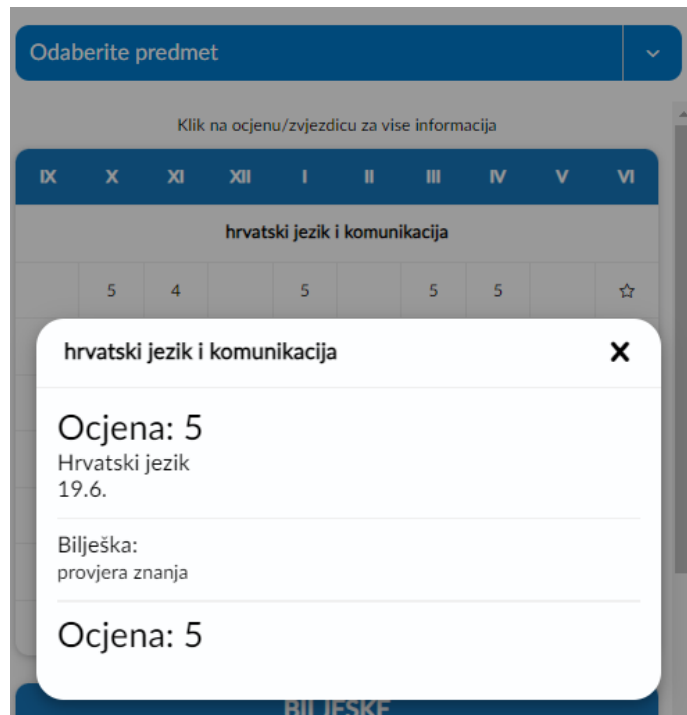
Odaberite predmet

Klik na ocjenu/zvjezdicu za vise informacija

| IX | X | XI | XII | I | II | III | IV | V | VI |
|---|---|---|---|---|---|---|---|---|---|
| hrvatski jezik i komunikacija | | | | | | | | | |
| | 5 | 4 | | 5 | | 5 | 5 | | ☆ |

hrvatski jezik i komunikacija

Ocjena: 5
Hrvatski jezik
19.6.

Bilješka:
provjera znanja

Ocjena: 5

BILJEŠKE